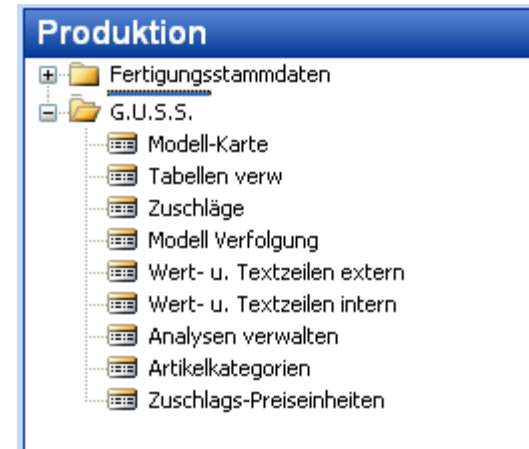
Produktion

Fertigungsstammdaten
G.U.S.S.
Modell-Karte
Tabellen verw
Zuschläge
Modell Verfolgung
Wert- u. Textzeilen extern
Wert- u. Textzeilen intern
Analysen verwalten
Artikelkategorien
Zuschlags-Preiseinheiten